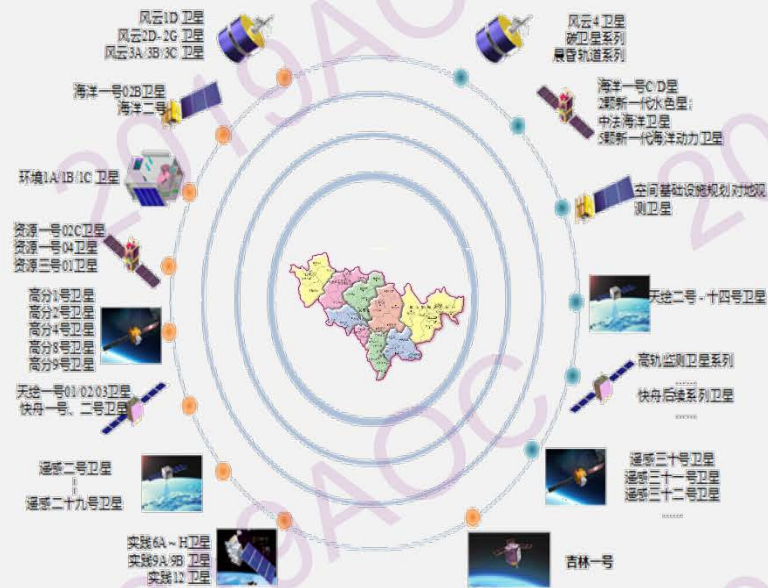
风云1D 卫星
风云2D-2G 卫星
风云3A/3B/3C 卫星

风云4 卫星
碳卫星系列
晨昏轨道系列

海洋一号02B卫星
海洋二号

海洋一号C/D星
2颗新一代水色星；
中法海洋卫星
3颗新一代海洋动力卫星

环境1A/1B/1C 卫星

空间基础设施规划对地观测卫星

资源一号02C卫星
资源一号04卫星
资源三号01卫星

高分1号卫星
高分2号卫星
高分4号卫星
高分8号卫星
高分9号卫星

天绘二号 - 十四号卫星

高轨监测卫星系列
……
快舟后续系列卫星
……

天绘一号01/02/03卫星
快舟一号、二号卫星

遥感二号卫星
⋮
遥感二十九号卫星

遥感三十号卫星
遥感三十一号卫星
遥感三十二号卫星
……

实践6A～H卫星
实践9A/9B 卫星
实践12 卫星

吉林一号

2019AOC